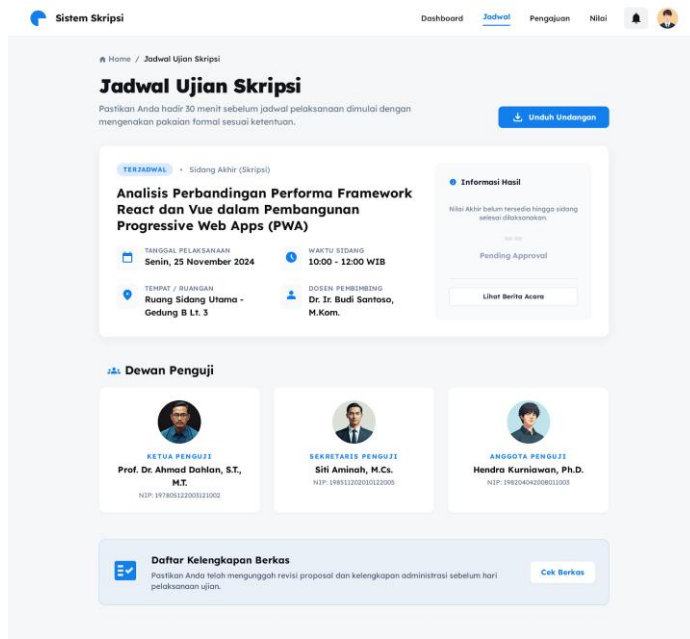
Sistem Skripsi

Dashboard Jadwal Pengajuan Nilai

Home / Jadwal Ujian Skripsi

Jadwal Ujian Skripsi

Pastikan Anda hadir 30 menit sebelum jadwal pelaksanaan dimulai dengan mengenakan pakaian formal sesuai ketentuan.

Unduh Undangan

TERJADWAL • Sidang Akhir (Skripsi)

Analisis Perbandingan Performa Framework React dan Vue dalam Pembangunan Progressive Web Apps (PWA)

TANGGAL PELAKSANAAN
Senin, 25 November 2024

WAKTU SIDANG
10:00 - 12:00 WIB

TEMPAT / RUANGAN
Ruang Sidang Utama - Gedung B Lt. 3

DOSEN PEMBIMBING
Dr. Ir. Budi Santoso, M.Kom.

Informasi Hasil

Nilai Akhir belum tersedia hingga sidang selesai dilaksanakan.

--:--

Pending Approval

Lihat Berita Acara

Dewan Penguji

KETUA PENGUJI
Prof. Dr. Ahmad Dahlan, S.T., M.T.
NIP. 197805122003121002

SEKRETARIS PENGUJI
Siti Aminah, M.Cs.
NIP. 198511202010122005

ANGGOTA PENGUJI
Hendra Kurniawan, Ph.D.
NIP. 198204042008011003

Daftar Kelengkapan Berkas

Pastikan Anda telah mengunggah revisi proposal dan kelengkapan administrasi sebelum hari pelaksanaan ujian.

Cek Berkas